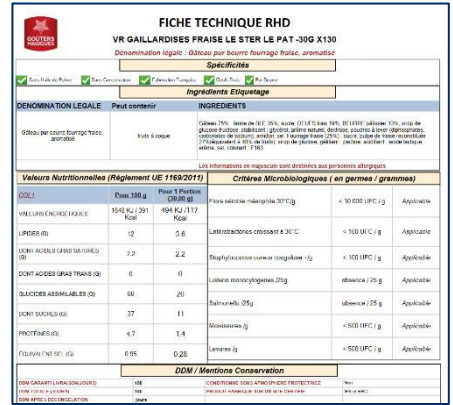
GOÛTERS MAGIQUES

FICHE TECHNIQUE RHD

VR GAILLARDISES FRAISE LE STER LE PAT -30G X130

Dénomination légale : Gâteau pur beurre fourrage fraise, aromatisé

Spécificités

Sans Huile de Palme | Sans Conservateur | Fabrication Française | Goût Fruit | Pur Beurre

Ingrédients Etiquetage

| DENOMINATION LEGALE | Peut contenir | INGREDIENTS |
|---|---|---|
| Gâteau pur beurre fourrage fraise, aromatisé | fruits à coque | Gâteau 75% : farine de BLÉ 35%, sucre, OEUFS frais 19%, BEURRE pâtissier 13%, sirop de glucose fructose, stabilisant : glycérol, arôme naturel, dextrose, poudres à lever (diphosphates, carbonates de sodium), amidon, sel. Fourrage fraise (25%) : sucre, pulpe de fraise reconstituée 27% (équivalent à 40% de fruits), sirop de glucose, gélifiant : pectine, acidifiant : acide lactique, arôme, sel, colorant : E163. |

Les informations en majuscule sont destinées aux personnes allergiques

| Valeurs Nutritionnelles (Règlement UE 1169/2011) | Pour 100 g | Pour 1 Portion (30.00 g) |
|---|---|---|
| COL1 | Pour 100 g | Pour 1 Portion (30.00 g) |
| VALEURS ENERGETIQUE | 1646 KJ / 391 Kcal | 494 KJ / 117 Kcal |
| LIPIDES (G) | 12 | 3.6 |
| DONT ACIDES GRAS SATURES (G) | 7.2 | 2.2 |
| DONT ACIDES GRAS TRANS (G) | 0 | 0 |
| GLUCIDES ASSIMILABLES (G) | 66 | 20 |
| DONT SUCRES (G) | 37 | 11 |
| PROTEINES (G) | 4.7 | 1.4 |
| EQUIVALENT SEL (G) | 0.95 | 0.28 |

Critères Microbiologiques ( en germes / grammes)

| | | |
|---|---|---|
| Flore aérobie mésophile 30°C/g | < 10 000 UFC / g | Applicable |
| Entérobactéries croissant à 30°C | < 100 UFC / g | Applicable |
| Staphylococcus aureus coagulase +/g | < 100 UFC / g | Applicable |
| Listeria monocytogenes /25g | absence / 25 g | Applicable |
| Salmonella /25g | absence / 25 g | Applicable |
| Moisissures /g | < 500 UFC / g | Applicable |
| Levures /g | < 500 UFC / g | Applicable |

DDM / Mentions Conservation

| | | | |
|---|---|---|---|
| DDM GARANTI LIVRAISON (JOURS) | 100 | CONDITIONNE SOUS ATMOSPHERE PROTECTRICE | Non |
| DDM TOTALE (JOURS) | 180 | PRODUIT FABRIQUE SUR SITE CERTIFIE | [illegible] |
| DDM APRES DECONGELATION | jours | | |